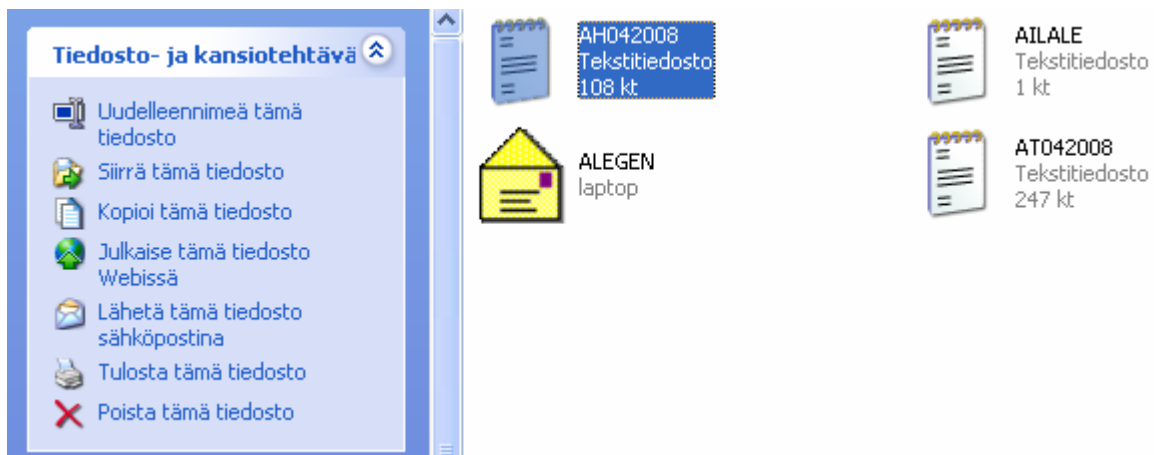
Tiedosto- ja kansiotehtävä

Uudelleennimeä tämä tiedosto

Siirrä tämä tiedosto

Kopioi tämä tiedosto

Julkaise tämä tiedosto Webissä

Lähetä tämä tiedosto sähköpostina

Tulosta tämä tiedosto

Poista tämä tiedosto

AH042008
Tekstitiedosto
108 kt

AILALE
Tekstitiedosto
1 kt

ALEGEN
laptop

AT042008
Tekstitiedosto
247 kt